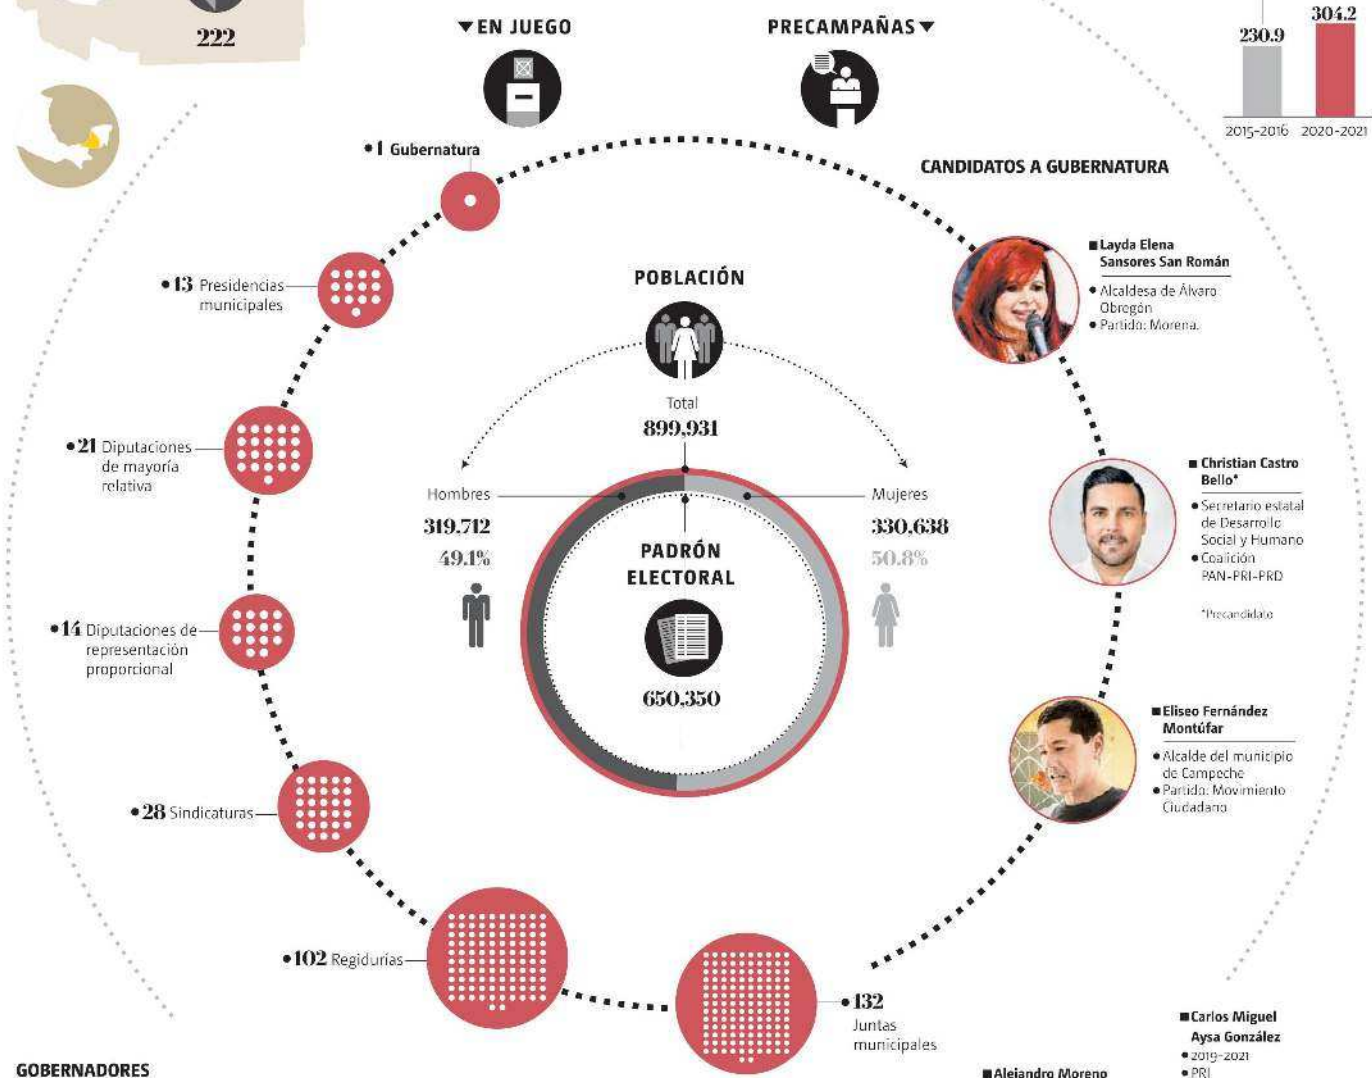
222

▼EN JUEGO

PRECAMPAÑAS▼

304.2
230.9
2015-2016 2020-2021

•1 Gubernatura

CANDIDATOS A GUBERNATURA

•13 Presidencias municipales

POBLACIÓN

Layda Elena Sansores San Román
• Alcaldesa de Álvaro Obregón
• Partido: Morena.

Total
899,931

•21 Diputaciones de mayoría relativa

Hombres
319,712
49.1%

Mujeres
330,638
50.8%

PADRÓN ELECTORAL
650,350

Christian Castro Bello*
• Secretario estatal de Desarrollo Social y Humano
• Coalición PAN-PRI-PRD

*Precandidato

•14 Diputaciones de representación proporcional

Eliseo Fernández Montúfar
• Alcalde del municipio de Campeche
• Partido: Movimiento Ciudadano

•28 Sindicaturas

•102 Regidurías

•132 Juntas municipales

Carlos Miguel Aysa González
• 2019-2021
• PRI

GOBERNADORES

Alejandro Moreno